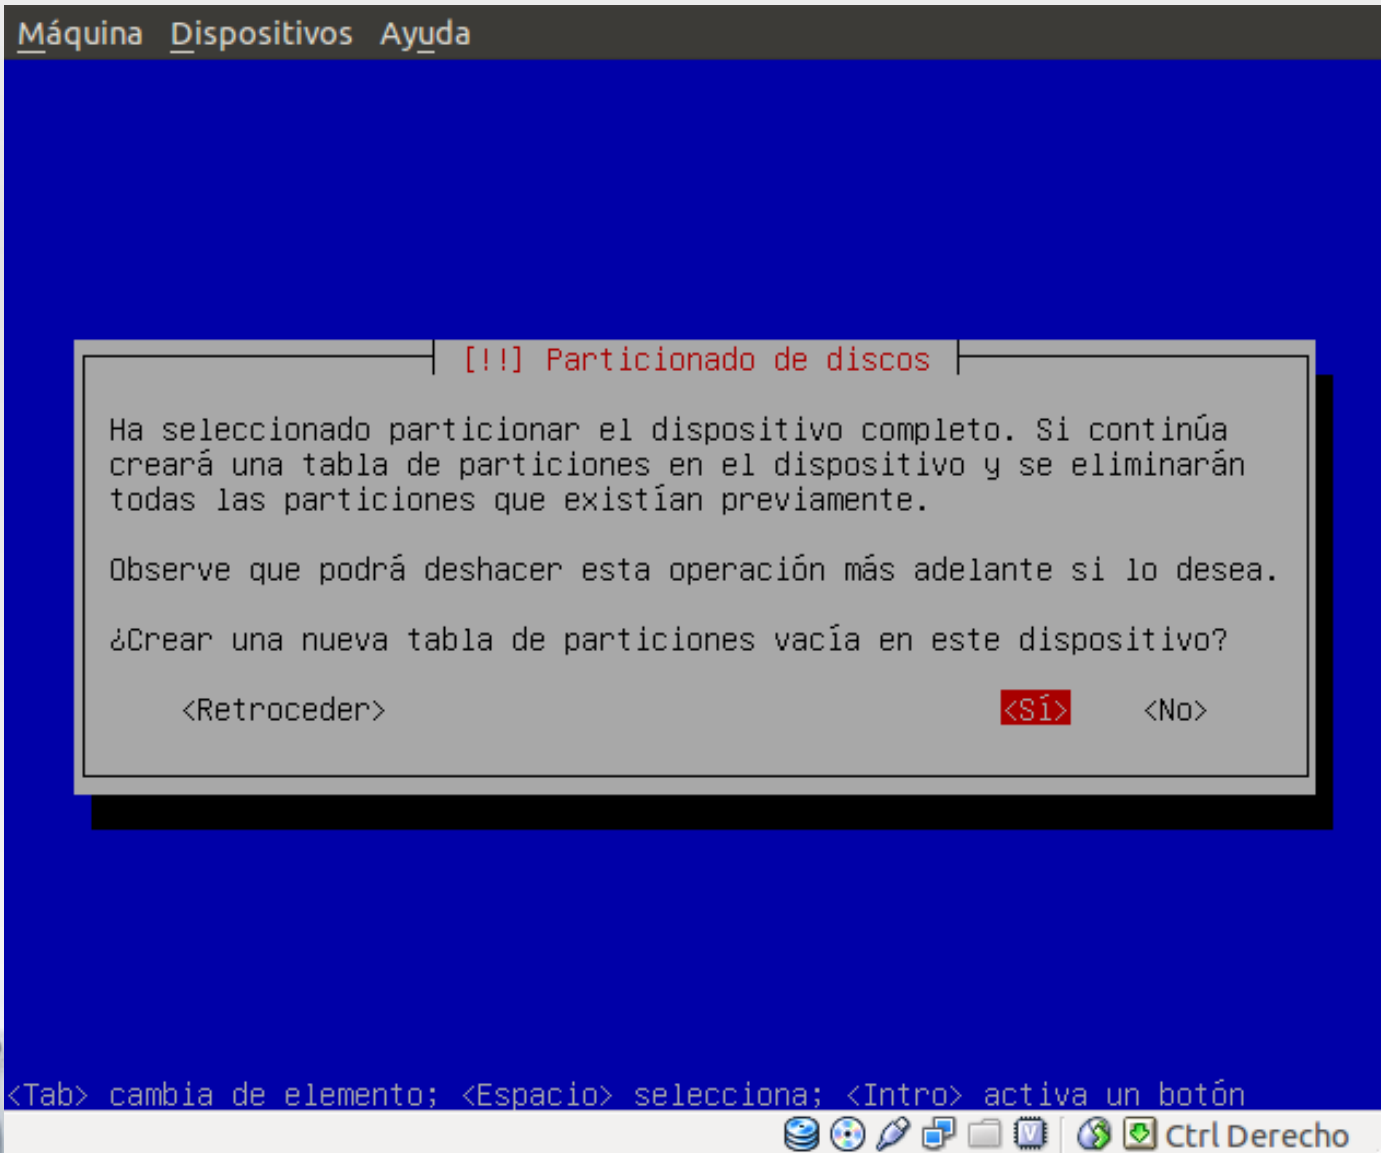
Máquina Dispositivos Ayuda

[!!] Particionado de discos

Ha seleccionado particionar el dispositivo completo. Si continúa creará una tabla de particiones en el dispositivo y se eliminarán todas las particiones que existían previamente.

Observe que podrá deshacer esta operación más adelante si lo desea.

¿Crear una nueva tabla de particiones vacía en este dispositivo?

<Retroceder> <Sí> <No>

<Tab> cambia de elemento; <Espacio> selecciona; <Intro> activa un botón

Ctrl Derecho